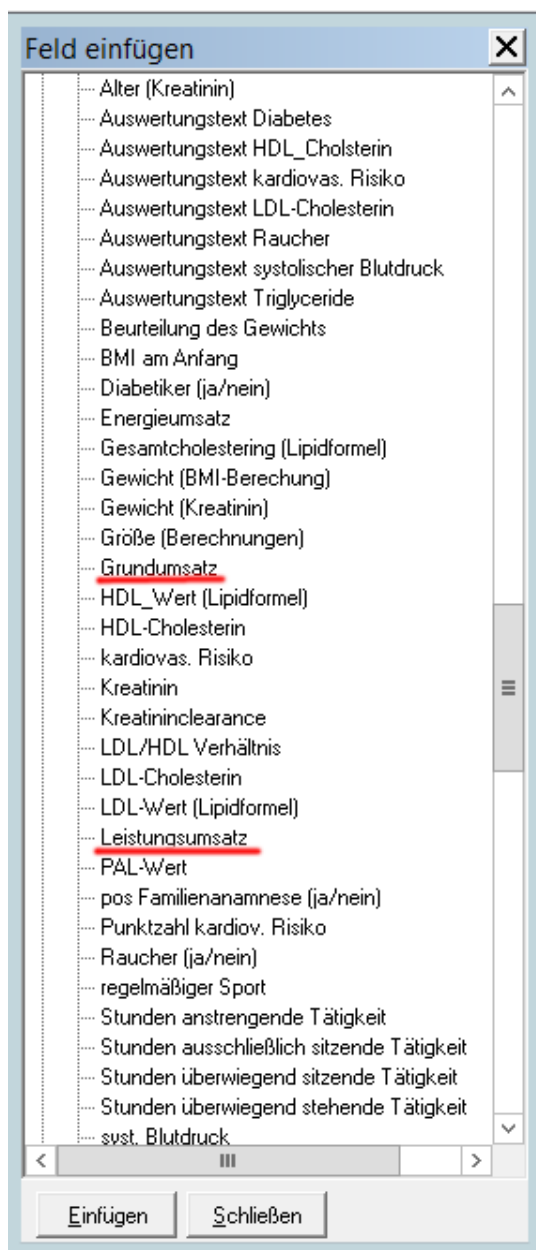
Feld einfügen

Alter (Kreatinin)
Auswertungstext Diabetes
Auswertungstext HDL_Cholsterin
Auswertungstext kardiovas. Risiko
Auswertungstext LDL-Cholesterin
Auswertungstext Raucher
Auswertungstext systolischer Blutdruck
Auswertungstext Triglyceride
Beurteilung des Gewichts
BMI am Anfang
Diabetiker (ja/nein)
Energieumsatz
Gesamtcholestering (Lipidformel)
Gewicht (BMI-Berechung)
Gewicht (Kreatinin)
Größe (Berechnungen)
Grundumsatz
HDL_Wert (Lipidformel)
HDL-Cholesterin
kardiovas. Risiko
Kreatinin
Kreatininclearance
LDL/HDL Verhältnis
LDL-Cholesterin
LDL-Wert (Lipidformel)
Leistungsumsatz
PAL-Wert
pos Familienanamnese (ja/nein)
Punktzahl kardiov. Risiko
Raucher (ja/nein)
regelmäßiger Sport
Stunden anstrengende Tätigkeit
Stunden ausschließlich sitzende Tätigkeit
Stunden überwiegend sitzende Tätigkeit
Stunden überwiegend stehende Tätigkeit
syst. Blutdruck

Einfügen
Schließen